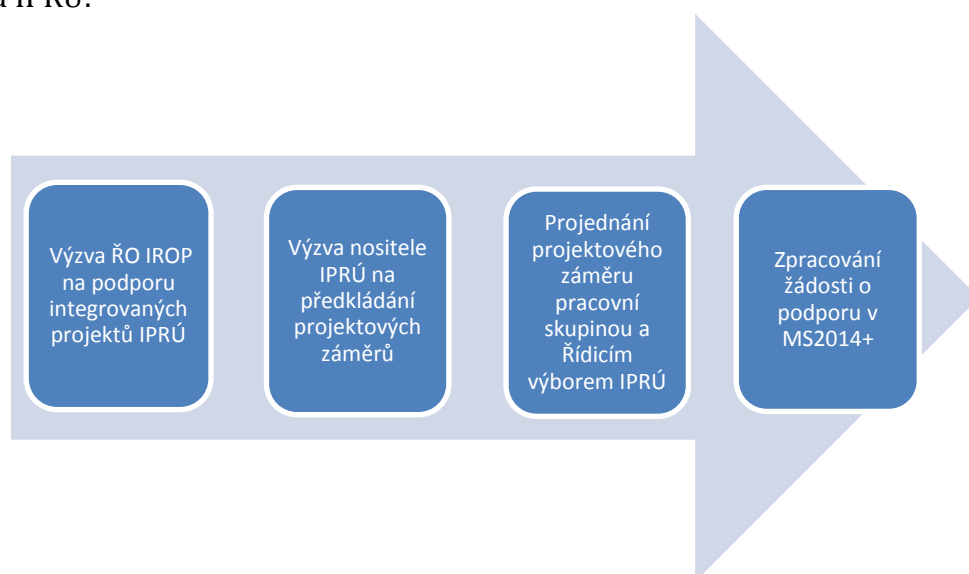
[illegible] IPRÚ.

Výzva ŘO IROP na podporu integrovaných projektů IPRÚ

Výzva nositele IPRÚ na předkládání projektových záměrů

Projednání projektového záměru pracovní skupinou a Řídicím výborem IPRÚ

Zpracování žádosti o podporu v MS2014+